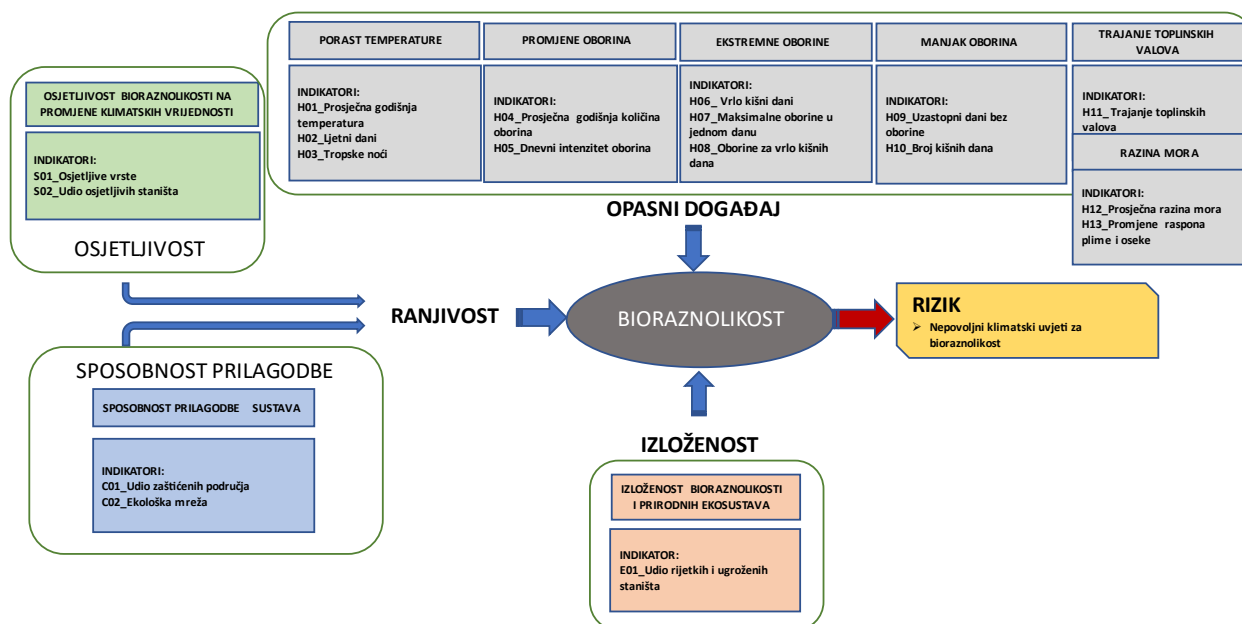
OSJETLJIVOST BIORAZNOLIKOSTI NA PROMJENE KLIMATSKIH VRIJEDNOSTI

INDIKATORI:
S01_Osjetljive vrste
S02_Udio osjetljivih staništa

OSJETLJIVOST

PORAST TEMPERATURE

INDIKATORI:
H01_Prosječna godišnja temperatura
H02_Ljetni dani
H03_Tropske noći

PROMJENE OBORINA

INDIKATORI:
H04_Prosječna godišnja količina oborina
H05_Dnevni intenzitet oborina

EKSTREMNE OBORINE

INDIKATORI:
H06_ Vrlo kišni dani
H07_Maksimalne oborine u jednom danu
H08_Oborine za vrlo kišnih dana

MANJAK OBORINA

INDIKATORI:
H09_Uzastopni dani bez oborine
H10_Broj kišnih dana

TRAJANJE TOPLINSKIH VALOVA

INDIKATORI:
H11_ Trajanje toplinskih valova

RAZINA MORA

INDIKATORI:
H12_Prosječna razina mora
H13_Promjene raspona plime i oseke

OPASNI DOGAĐAJ

RANJIVOST

BIORAZNOLIKOST

RIZIK
➢ Nepovoljni klimatski uvjeti za bioraznolikost

SPOSOBNOST PRILAGODBE

SPOSOBNOST PRILAGODBE SUSTAVA

INDIKATORI:
C01_Udio zaštićenih područja
C02_Ekološka mreža

IZLOŽENOST

IZLOŽENOST BIORAZNOLIKOSTI I PRIRODNIH EKOSUSTAVA

INDIKATOR:
E01_Udio rijetkih i ugroženih staništa